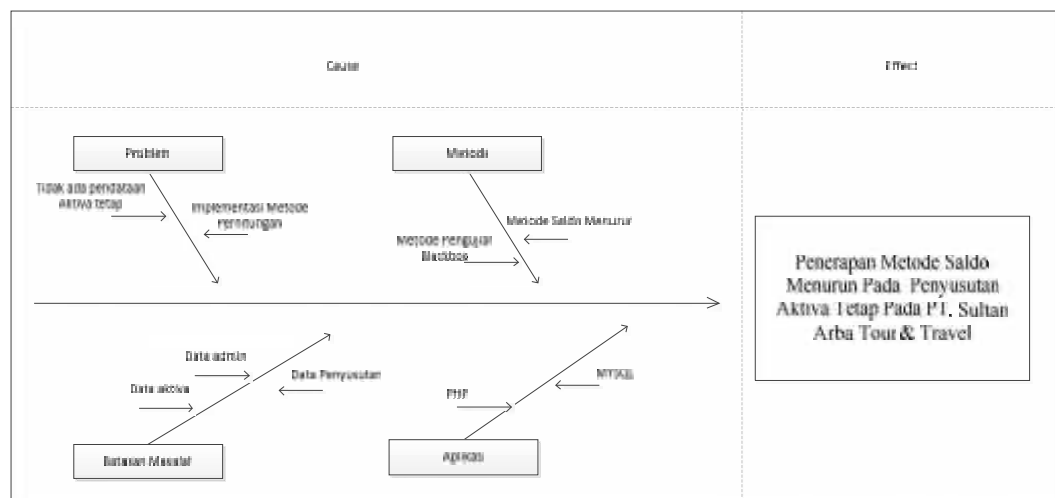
Cause

Effect

Problem

Tidak ada pendataan Aktiva tetap

Implementasi Metode Perhitungan

Metode

Metode Saldo Menurun

Metode Pengujian Blackbox

Penerapan Metode Saldo Menurun Pada Penyusutan Aktiva Tetap Pada PT. Sultan Arba Tour & Travel

Data admin

Data aktiva

Data Penyusutan

PHP

MYSQL

Batasan Masalah

Aplikasi